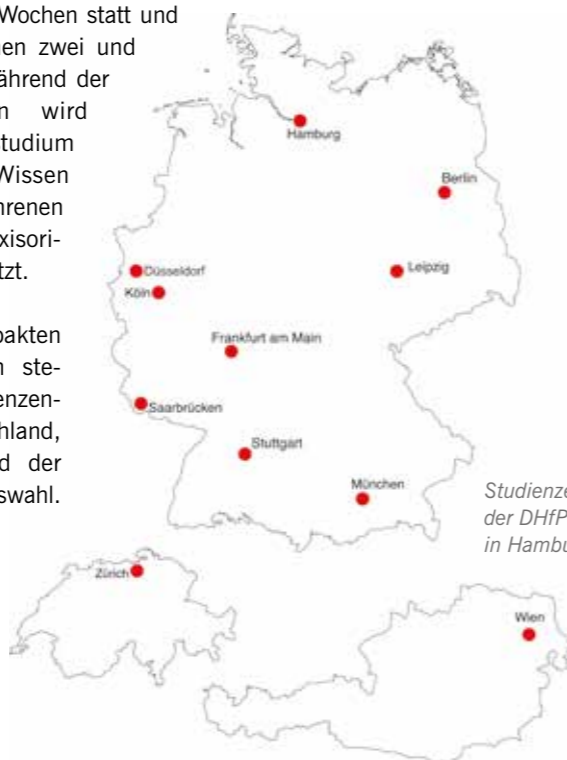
Wochen statt und
en zwei und
ährend der
n wird
tudium
Wissen
hrenen
xisori-
tzt.

pakten
n ste-
enzen-
hland,
d der
swahl.

Hamburg
Berlin
Düsseldorf
Leipzig
Köln
Frankfurt am Main
Saarbrücken
Stuttgart
München
Zürich
Wien

Studienze
der DHfP
in Hambu